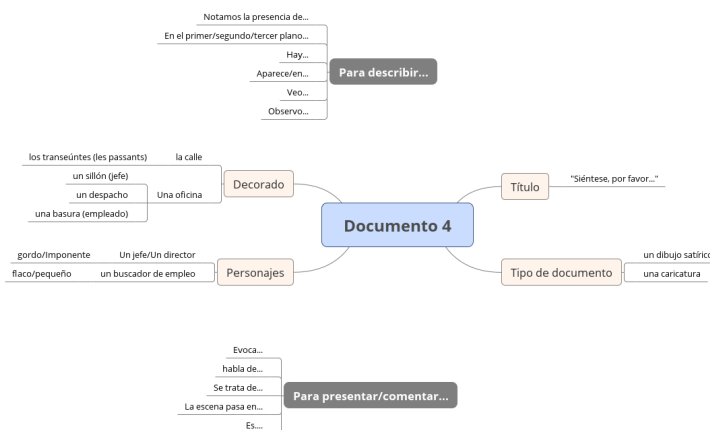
Notamos la presencia de...
En el primer/segundo/tercer plano...
Hay...
Aparece/en...
Veo...
Observo...
Para describir...

Documento 4

Decorado
la calle
los transeúntes (les passants)
Una oficina
un sillón (jefe)
un despacho
una basura (empleado)

Personajes
Un jefe/Un director
gordo/Imponente
un buscador de empleo
flaco/pequeño

Título
"Siéntese, por favor..."

Tipo de documento
un dibujo satírico
una caricatura

Para presentar/comentar...
Evoca...
habla de...
Se trata de...
La escena pasa en...
Es....